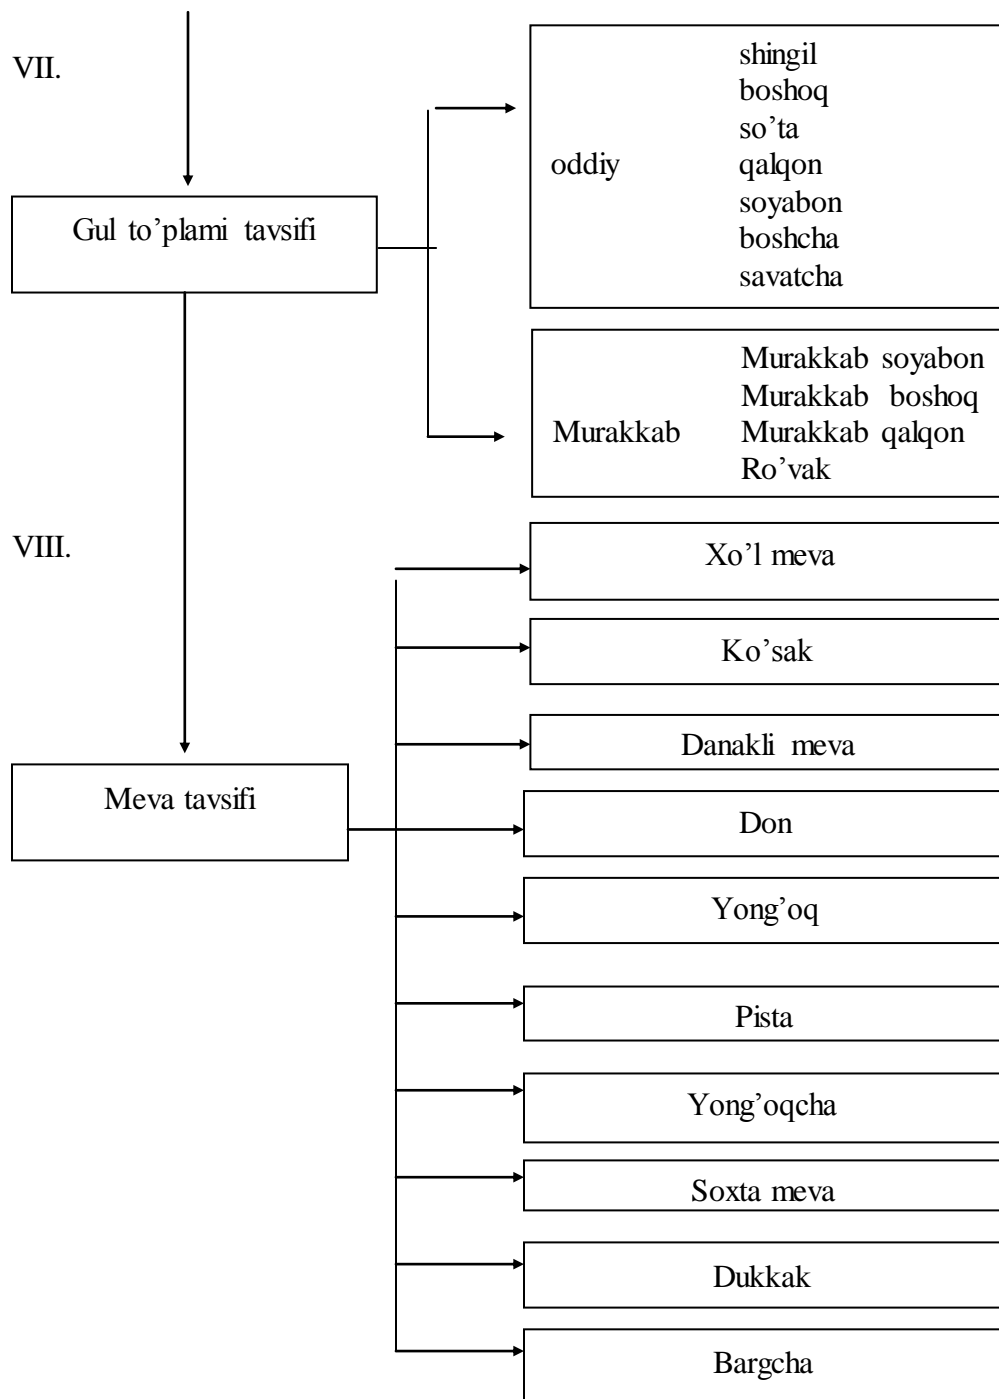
VII.

Gul to’plami tavsifi

oddiy

shingil
boshoq
so’ta
qalqon
soyabon
boshcha
savatcha

Murakkab

Murakkab soyabon
Murakkab boshoq
Murakkab qalqon
Ro’vak

VIII.

Meva tavsifi

Xo’l meva

Ko’sak

Danakli meva

Don

Yong’oq

Pista

Yong’oqcha

Soxta meva

Dukkak

Bargcha